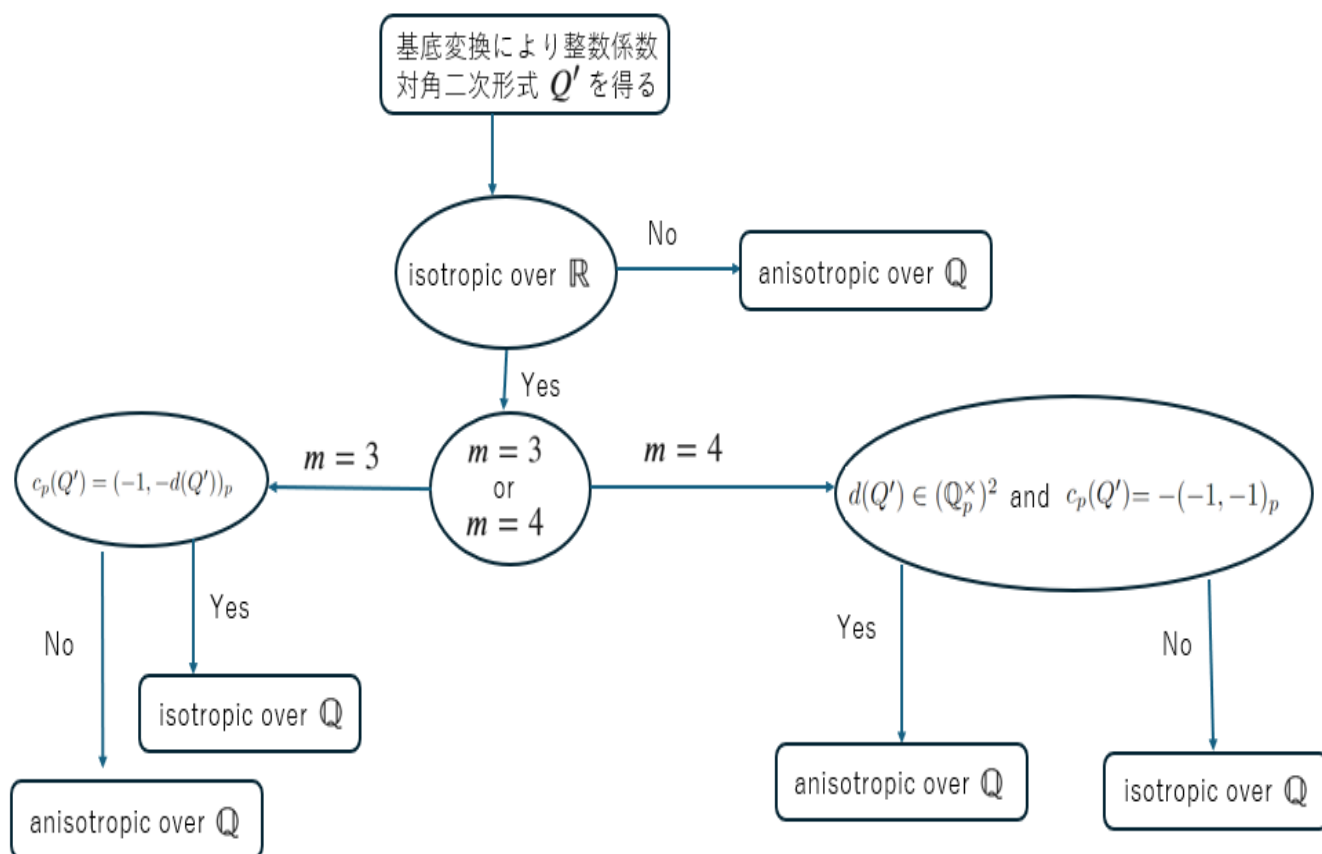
基底変換により整数係数対角二次形式 $Q'$ を得る

isotropic over $\mathbb{R}$

No

anisotropic over $\mathbb{Q}$

Yes

$m = 3$ or $m = 4$

$m = 3$

$c_p(Q') = (-1, -d(Q'))_p$

$m = 4$

$d(Q') \in (\mathbb{Q}_p^\times)^2$ and $c_p(Q') = -(-1, -1)_p$

No

Yes

isotropic over $\mathbb{Q}$

anisotropic over $\mathbb{Q}$

Yes

No

anisotropic over $\mathbb{Q}$

isotropic over $\mathbb{Q}$